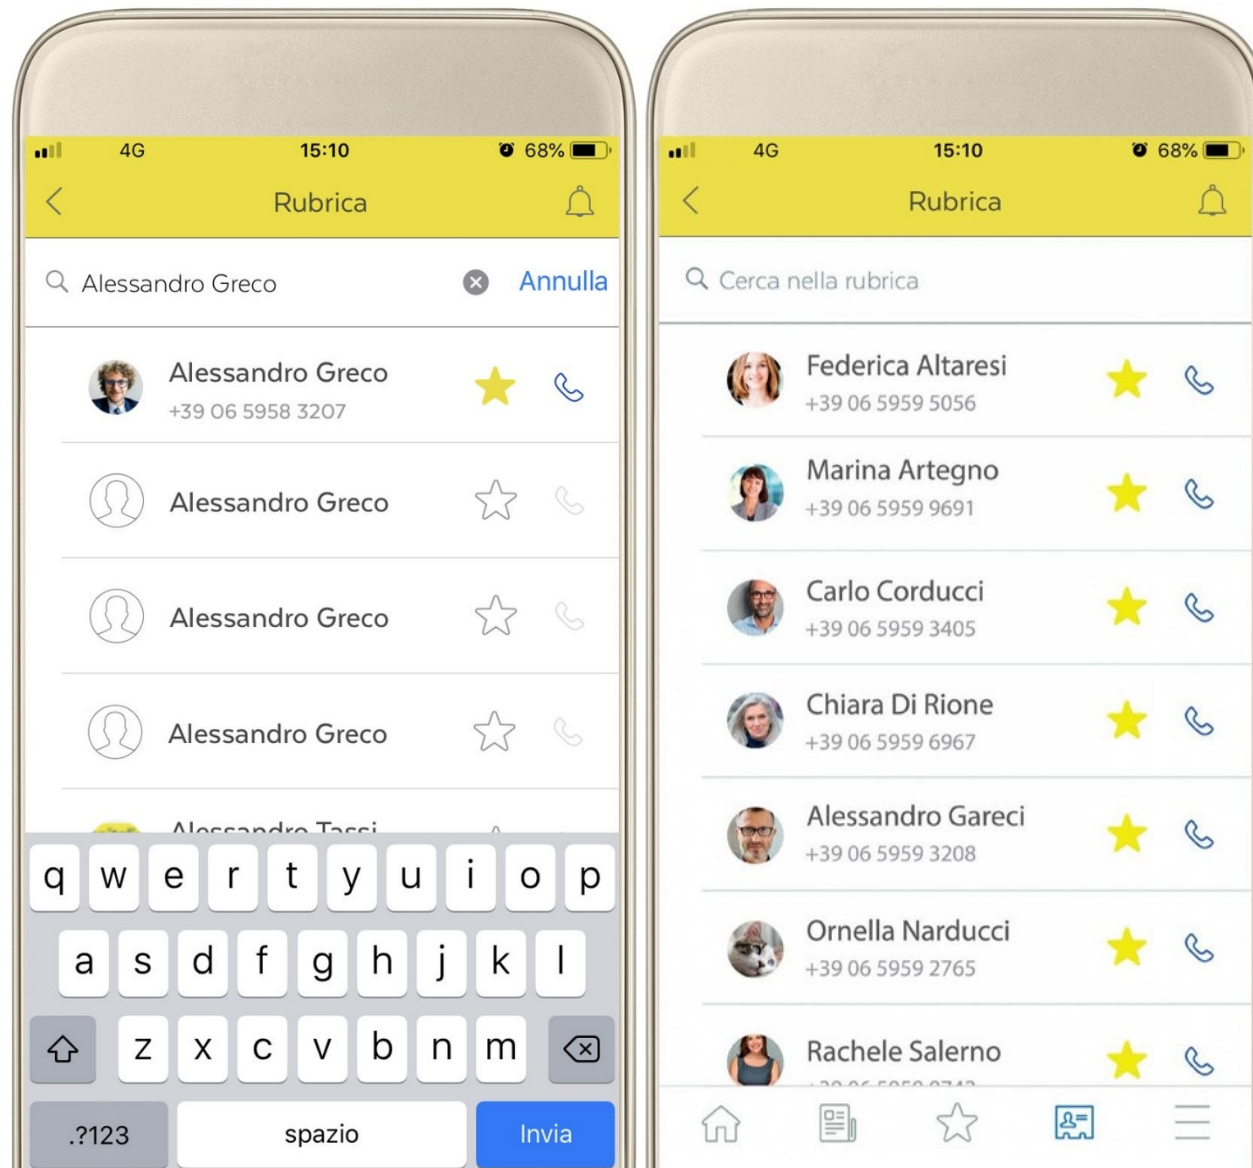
4G 15:10 68%

Rubrica

Alessandro Greco Annulla

Alessandro Greco
+39 06 5958 3207

Alessandro Greco

Alessandro Greco

Alessandro Greco

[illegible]

q w e r t y u i o p
a s d f g h j k l
z x c v b n m
.?123 spazio Invia

4G 15:10 68%

Rubrica

Cerca nella rubrica

Federica Altaresi
+39 06 5959 5056

Marina Artegno
+39 06 5959 9691

Carlo Corducci
+39 06 5959 3405

Chiara Di Rione
+39 06 5959 6967

Alessandro Gareci
+39 06 5959 3208

Ornella Narducci
+39 06 5959 2765

Rachele Salerno
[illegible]